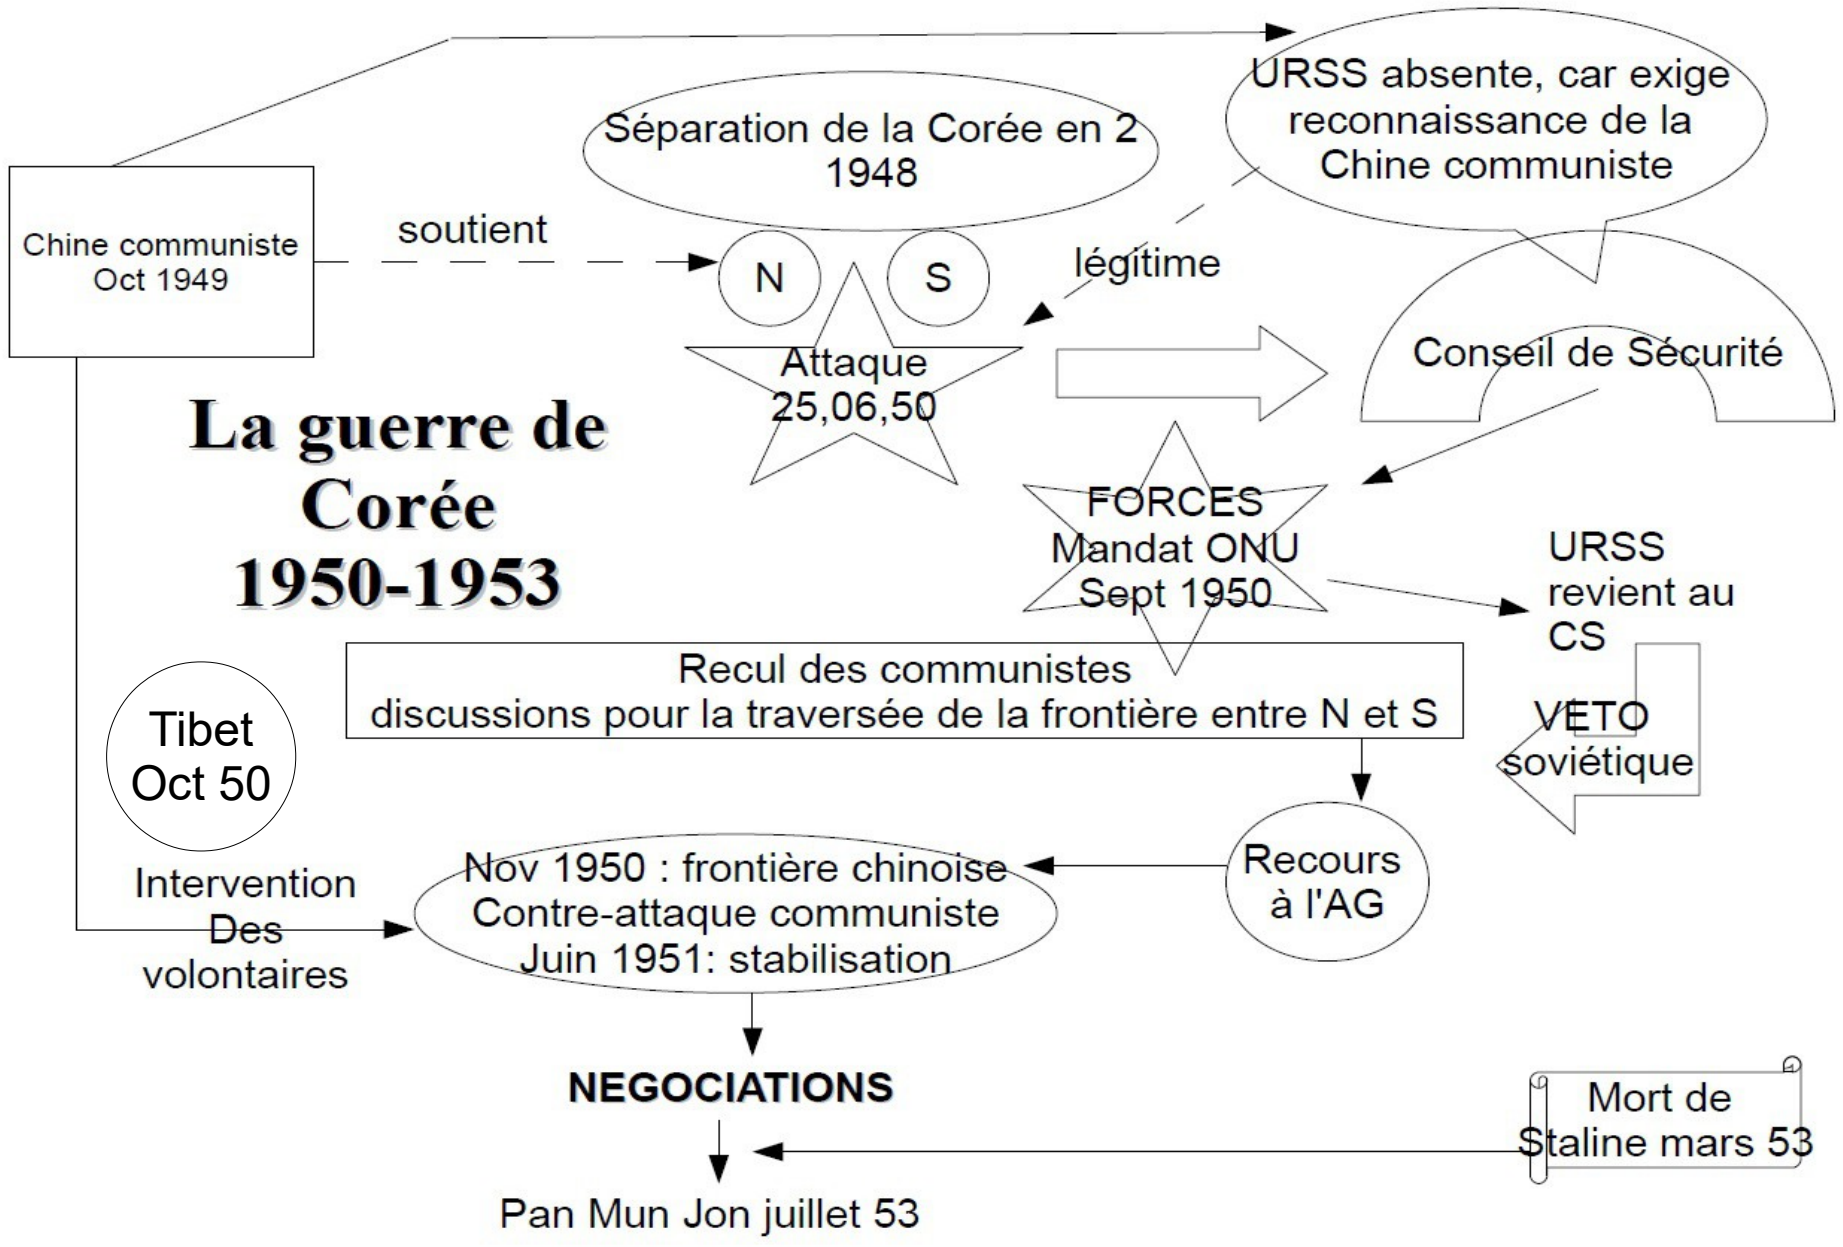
URSS absente, car exige reconnaissance de la Chine communiste

Séparation de la Corée en 2
1948

Chine communiste
Oct 1949

soutient

N

S

légitime

Attaque
25,06,50

Conseil de Sécurité

La guerre de Corée
1950-1953

FORCES
Mandat ONU
Sept 1950

URSS
revient au
CS

Recul des communistes
discussions pour la traversée de la frontière entre N et S

VETO
soviétique

Tibet
Oct 50

Recours
à l'AG

Intervention
Des
volontaires

Nov 1950 : frontière chinoise
Contre-attaque communiste
Juin 1951: stabilisation

NEGOCIATIONS

Mort de
Staline mars 53

Pan Mun Jon juillet 53